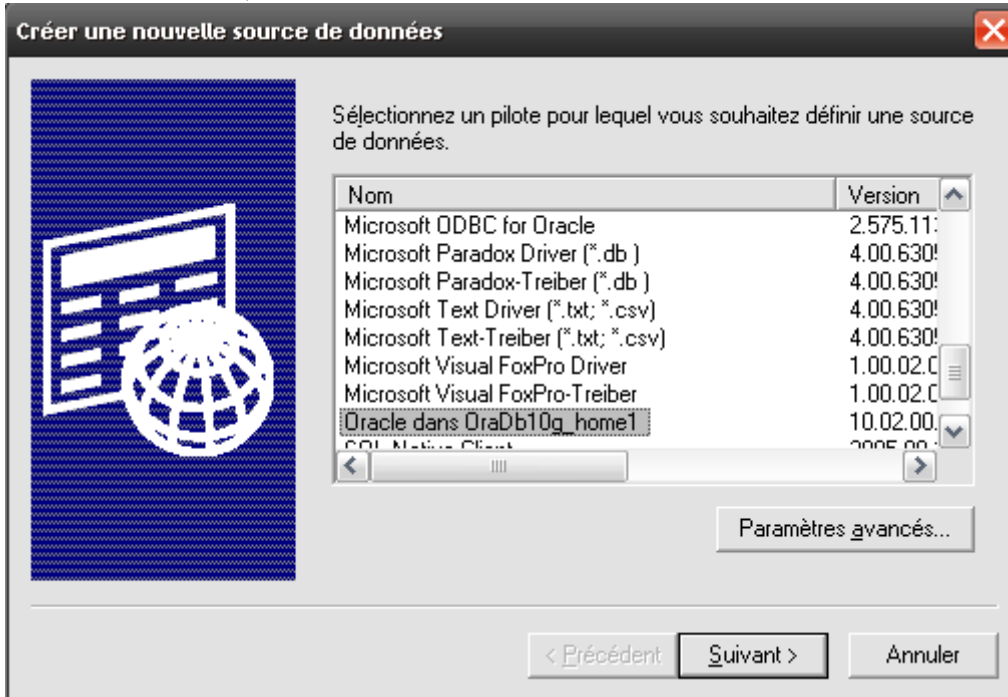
Créer une nouvelle source de données

Sélectionnez un pilote pour lequel vous souhaitez définir une source de données.

| Nom | Version |
|---|---|
| Microsoft ODBC for Oracle | 2.575.11 |
| Microsoft Paradox Driver (*.db ) | 4.00.630 |
| Microsoft Paradox-Treiber (*.db ) | 4.00.630 |
| Microsoft Text Driver (*.txt; *.csv) | 4.00.630 |
| Microsoft Text-Treiber (*.txt; *.csv) | 4.00.630 |
| Microsoft Visual FoxPro Driver | 1.00.02.0 |
| Microsoft Visual FoxPro-Treiber | 1.00.02.0 |
| Oracle dans OraDb10g_home1 | 10.02.00. |
| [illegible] | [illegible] |

Paramètres avancés...

< Précédent Suivant > Annuler